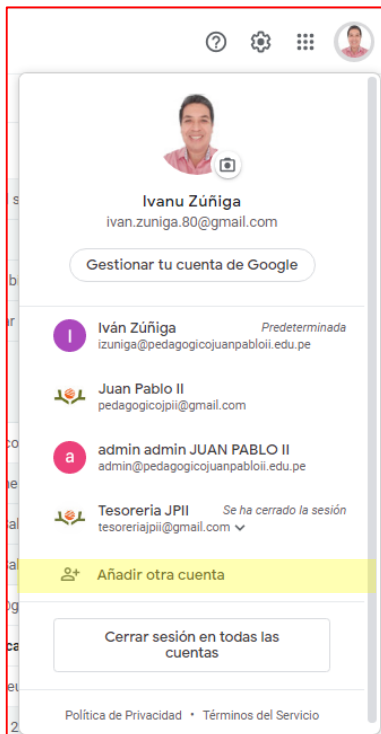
Ivanu Zúñiga
ivan.zuniga.80@gmail.com

Gestionar tu cuenta de Google

I Iván Zúñiga Predeterminada
izuniga@pedagogicojuanpabloii.edu.pe

Juan Pablo II
pedagogicojpii@gmail.com

a admin admin JUAN PABLO II
admin@pedagogicojuanpabloii.edu.pe

Tesoreria JPII Se ha cerrado la sesión
tesoreriajpii@gmail.com

Añadir otra cuenta

Cerrar sesión en todas las cuentas

Política de Privacidad • Términos del Servicio